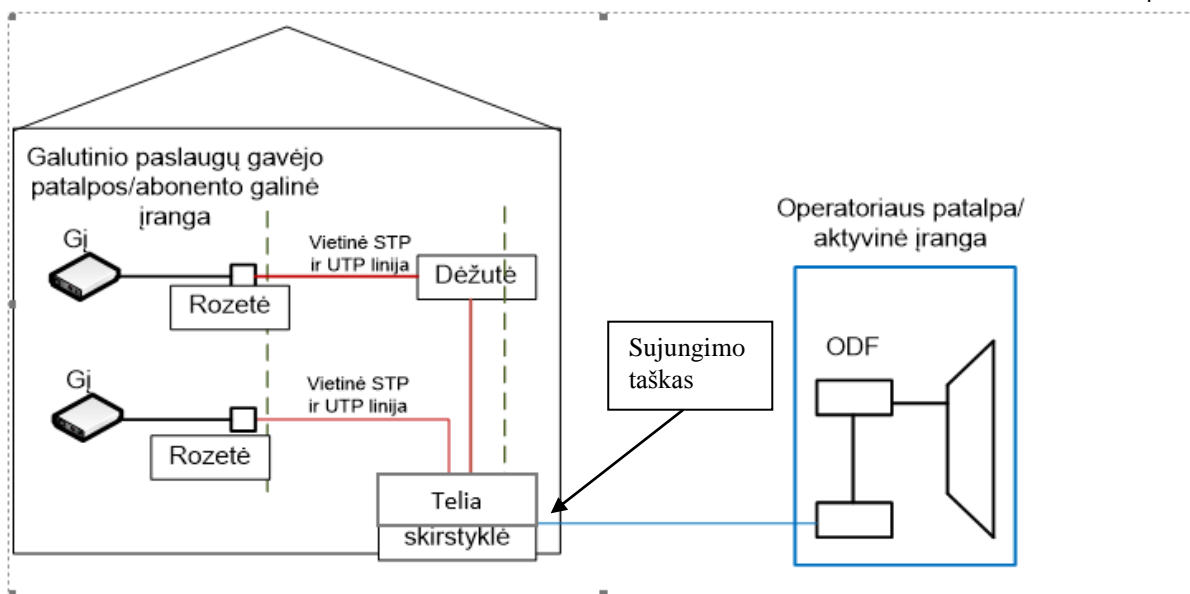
Galutinio paslaugų gavėjo patalpos/abonento galinė įranga

Gį

Vietinė STP ir UTP linija

Rozetė

Dėžutė

Gį

Vietinė STP ir UTP linija

Rozetė

Telia skirstyklė

Sujungimo taškas

Operatoriaus patalpa/ aktyvinė įranga

ODF